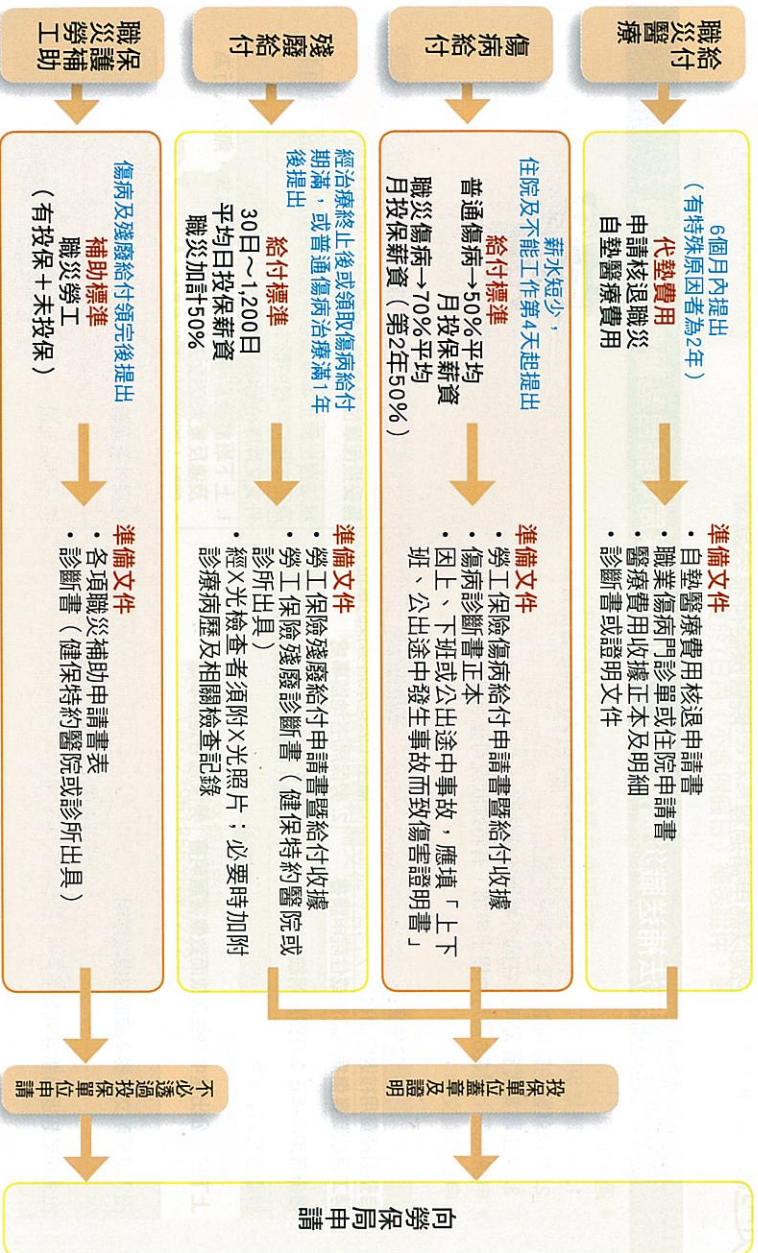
職災醫療給付

6個月內提出（有特殊原因者為2年）

代墊費用
申請核退職災自墊醫療費用

準備文件
• 自墊醫療費用核退申請書
• 職業傷病門診單或住院申請書
• 醫療費用收據正本及明細
• 診斷書或證明文件

傷病給付

薪水短少，住院及不能工作第4天起提出

給付標準
普通傷病→50%平均月投保薪資
職災傷病→70%平均月投保薪資（第2年50%）

準備文件
• 勞工保險傷病給付申請書暨給付收據
• 傷病診斷書正本
• 因上、下班或公出途中事故，應填「上下班、公出途中發生事故而致傷害證明書」

殘廢給付

經治療終止後或領取傷病給付期滿，或普通傷病治療滿1年後提出

給付標準
30日～1,200日平均日投保薪資
職災加計50%

準備文件
• 勞工保險殘廢給付申請書暨給付收據
• 勞工保險殘廢診斷書（健保特約醫院或診所出具）
• 經X光檢查者須附X光照片；必要時加附診療病歷及相關檢查記錄

職災勞工保護補助

傷病及殘廢給付領完後提出

補助標準
職災勞工（有投保＋未投保）

準備文件
• 各項職災補助申請書表
• 診斷書（健保特約醫院或診所出具）

投保單位蓋章及證明

不必透過投保單位申請

向勞保局申請